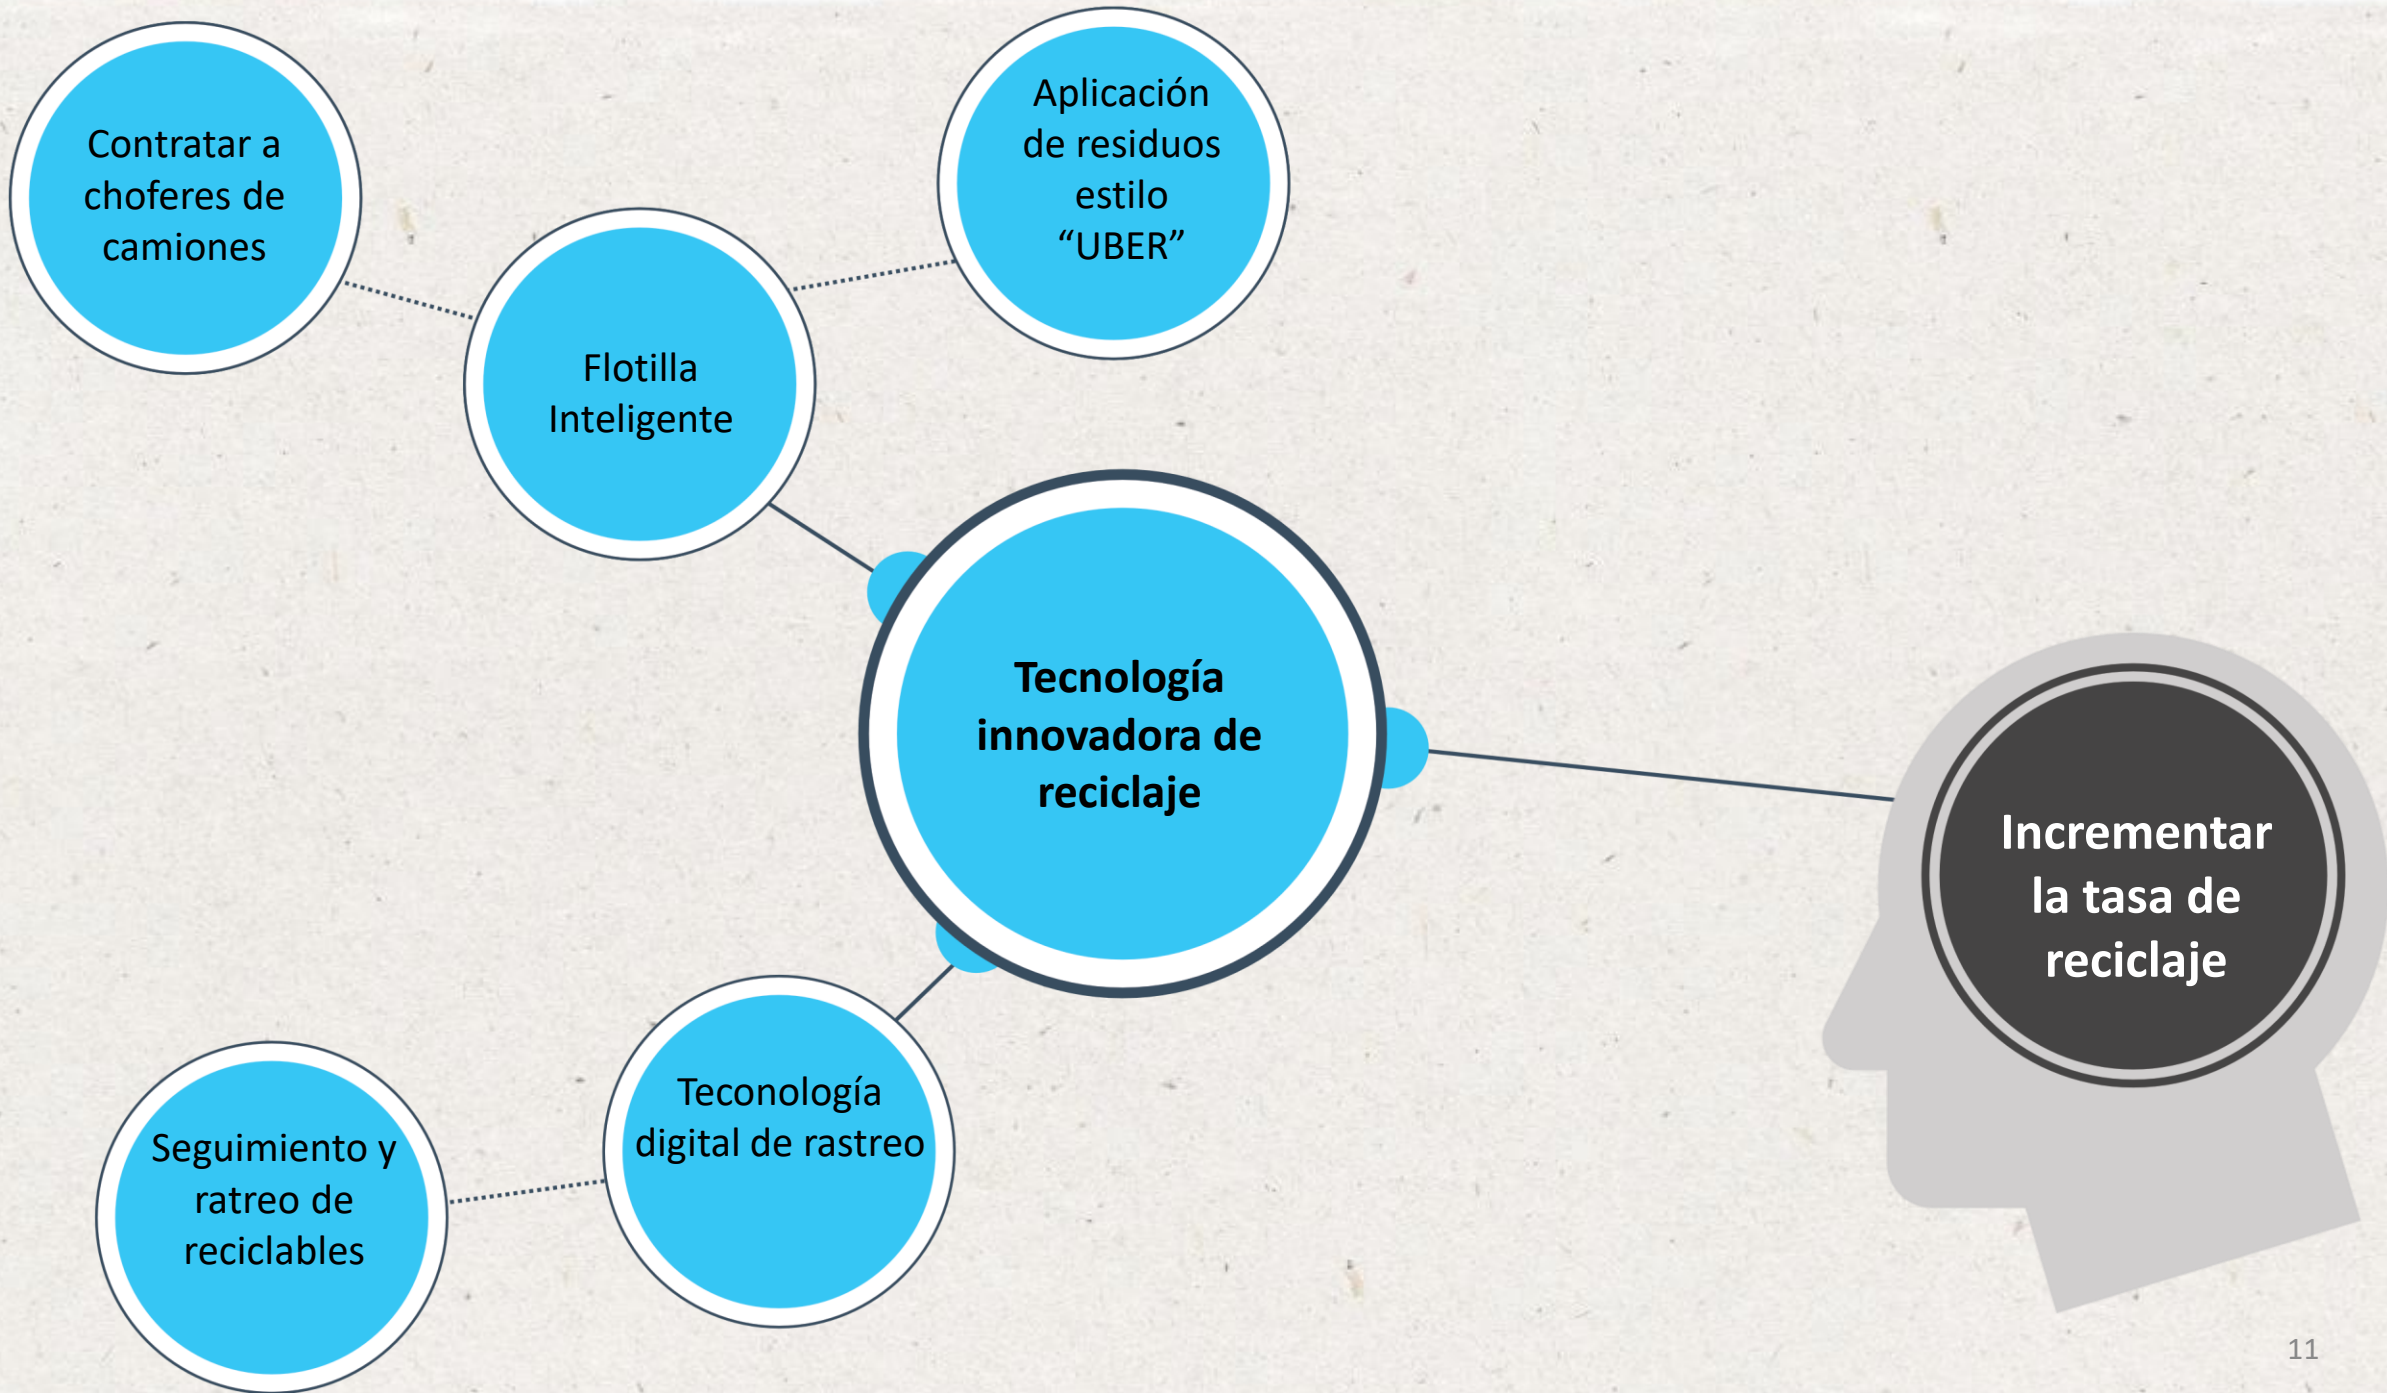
Contratar a choferes de camiones

Aplicación de residuos estilo "UBER"

Flotilla Inteligente

Tecnología innovadora de reciclaje

Incrementar la tasa de reciclaje

Seguimiento y ratreo de reciclables

Teconología digital de rastreo

11